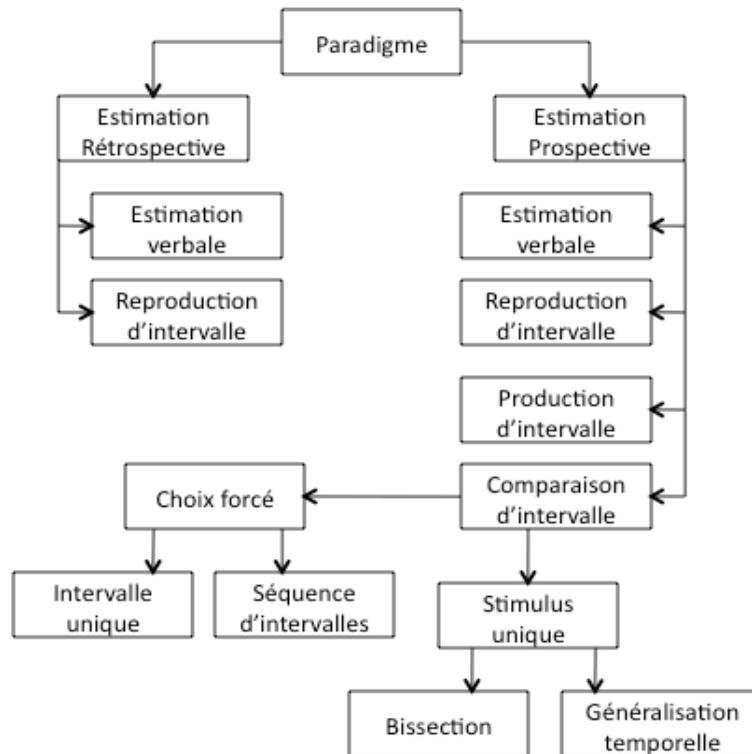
Paradigme

Estimation Rétrospective

Estimation verbale

Reproduction d'intervalle

Estimation Prospective

Estimation verbale

Reproduction d'intervalle

Production d'intervalle

Comparaison d'intervalle

Choix forcé

Intervalle unique

Séquence d'intervalles

Stimulus unique

Bissection

Généralisation temporelle